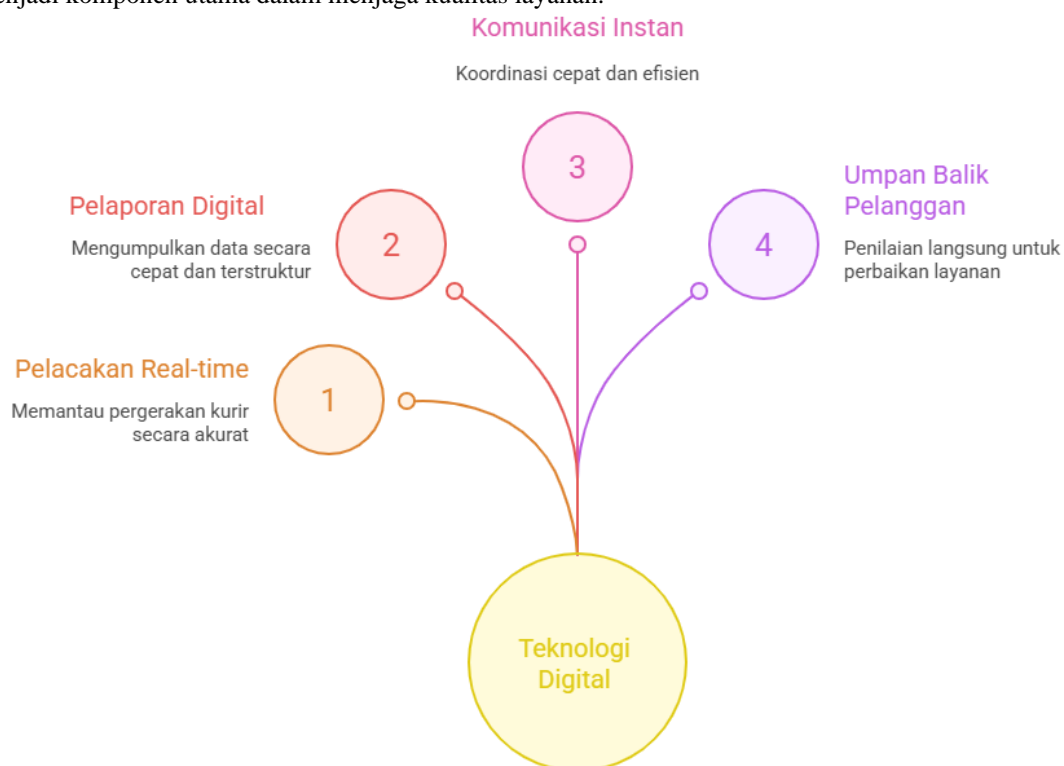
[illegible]enjadi komponen utama dalam menjaga kualitas layanan.

Komunikasi Instan

Koordinasi cepat dan efisien

3

Pelaporan Digital

Mengumpulkan data secara cepat dan terstruktur

2

Umpan Balik Pelanggan

4

Penilaian langsung untuk perbaikan layanan

Pelacakan Real-time

Memantau pergerakan kurir secara akurat

1

Teknologi Digital